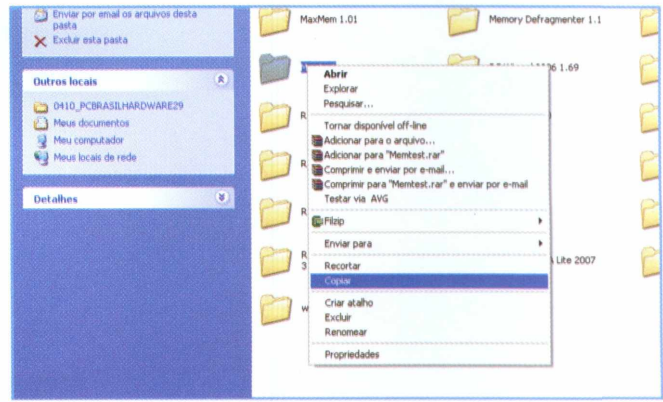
Enviar por email os arquivos desta pasta
Excluir esta pasta

Outros locais
0410_PCBRASILHARDWARE29
Meus documentos
Meu computador
Meus locais de rede

Detalhes

MaxMem 1.01
Memory Defragmenter 1.1
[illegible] 1.69
R
R
R
R
3
w
Lite 2007

Abrir
Explorar
Pesquisar...
Tornar disponível off-line
Adicionar para o arquivo...
Adicionar para "Memtest.rar"
Comprimir e enviar por e-mail...
Comprimir para "Memtest.rar" e enviar por e-mail
Testar via AVG
Filzip
Enviar para
Recortar
Copiar
Criar atalho
Excluir
Renomear
Propriedades